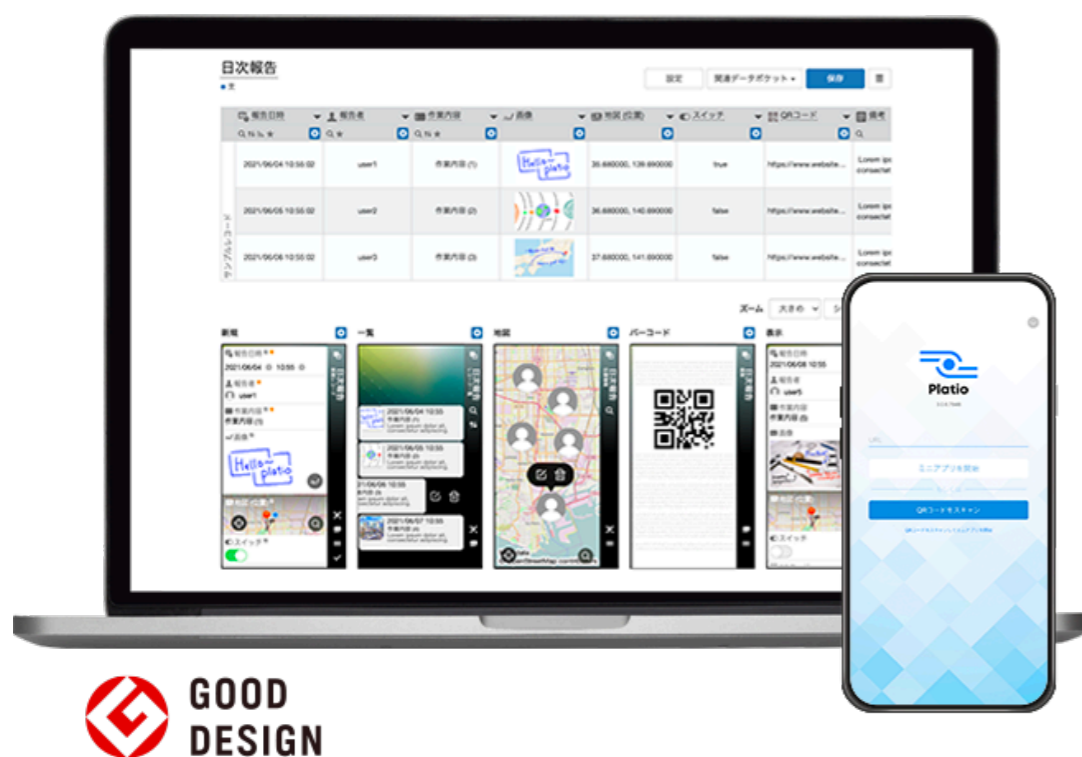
日次報告

設定 関連データボケット ▾ 保存

| 報告日時 | 報告者 | 作業内容 | 画像 | 地図 (位置) | スイッチ | QRコード | 備考 |
|---|---|---|---|---|---|---|---|
| 2021/06/04 10:55:02 | user1 | 作業内容 (1) | Hello platio | 35.680000, 139.690000 | true | https://www.website... | Lorem ips consectet |
| 2021/06/05 10:55:02 | user2 | 作業内容 (2) | | 36.680000, 140.690000 | false | https://www.website... | Lorem ips consectet |
| 2021/06/06 10:55:02 | user3 | 作業内容 (3) | | 37.680000, 141.690000 | false | https://www.website... | Lorem ips consectet |

サンプルレコード

ズーム 大きめ

新規 一覧 地図 バーコード 表示

報告日時
2021/06/04 10:55
報告者
user1
作業内容
作業内容 (1)
画像
Hello platio
地図 (位置)
スイッチ

2021/06/04 10:55:02 作業内容 (1)
2021/06/05 10:55:02 作業内容 (2)
21/06/06 10:55:02 作業内容 (3)
2021/06/07 10:55:02 作業内容 (4)
Lorem ipsum dolor sit, consectetur adipiscing.

報告日時
2021/06/08 10:55
報告者
user5
作業内容
作業内容 (5)
画像
地図 (位置)
スイッチ

Platio

URL
ミニアプリを開始
QRコードをスキャン

GOOD DESIGN